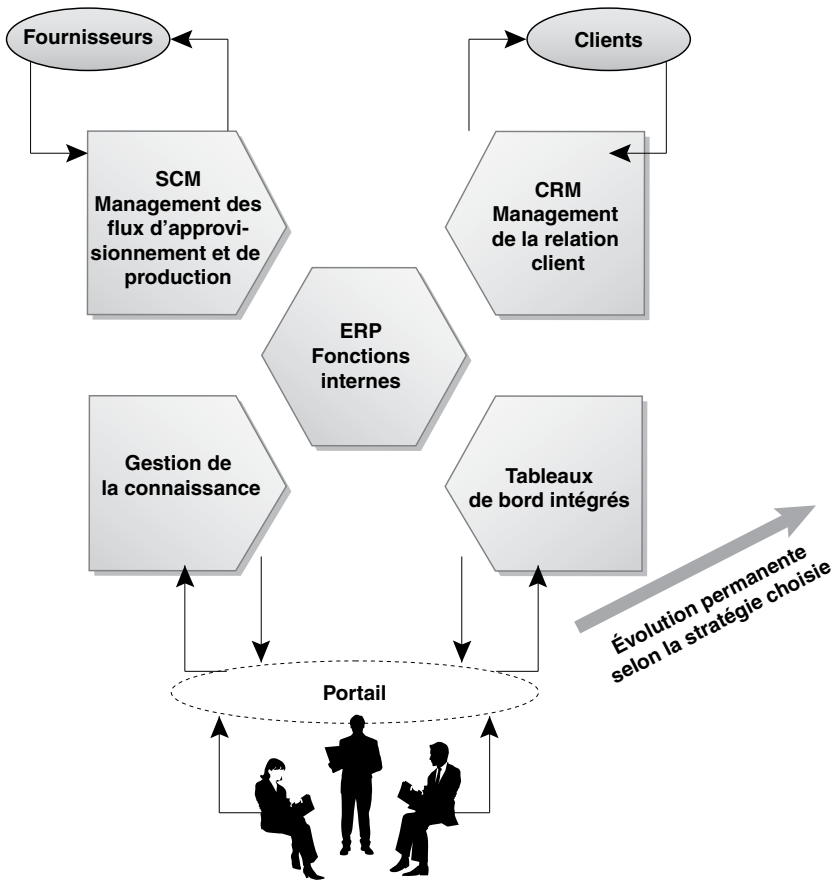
Fournisseurs

Clients

SCM
Management des flux d'approvisionnement et de production

CRM
Management de la relation client

ERP
Fonctions internes

Gestion de la connaissance

Tableaux de bord intégrés

Évolution permanente selon la stratégie choisie

Portail